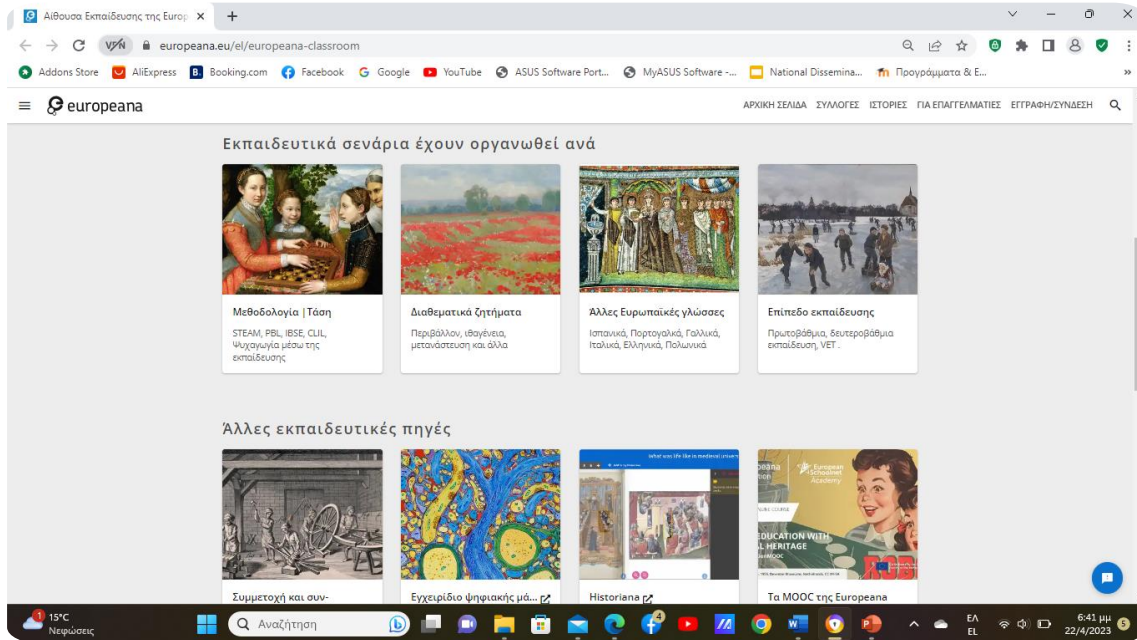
Αίθουσα Εκπαίδευσης της Europ ×

europeana.eu/el/europeana-classroom

Addons Store AliExpress Booking.com Facebook Google YouTube ASUS Software Port... MyASUS Software -... National Dissemina... Προγράμματα & Ε...

europeana

ΑΡΧΙΚΗ ΣΕΛΙΔΑ ΣΥΛΛΟΓΕΣ ΙΣΤΟΡΙΕΣ ΓΙΑ ΕΠΑΓΓΕΛΜΑΤΙΕΣ ΕΓΓΡΑΦΗ/ΣΥΝΔΕΣΗ

Εκπαιδευτικά σενάρια έχουν οργανωθεί ανά

Μεθοδολογία | Τάση
STEAM, PBL, IBSE, CLIL, Ψυχαγωγία μέσω της εκπαίδευσης

Διαθεματικά ζητήματα
Περιβάλλον, ιθαγένεια, μετανάστευση και άλλα

Άλλες Ευρωπαϊκές γλώσσες
Ισπανικά, Πορτογαλικά, Γαλλικά, Ιταλικά, Ελληνικά, Πολωνικά

Επίπεδο εκπαίδευσης
Πρωτοβάθμια, δευτεροβάθμια εκπαίδευση, VET .

Άλλες εκπαιδευτικές πηγές

Συμμετοχή και συν-

Εγχειρίδιο ψηφιακής μά...

Historiana

Τα MOOC της Europeana

European Schoolnet Academy
EDUCATION WITH
L HERITAGE

15°C
Νεφώσεις

Αναζήτηση

ΕΛ
EL
6:41 μμ
22/4/2023